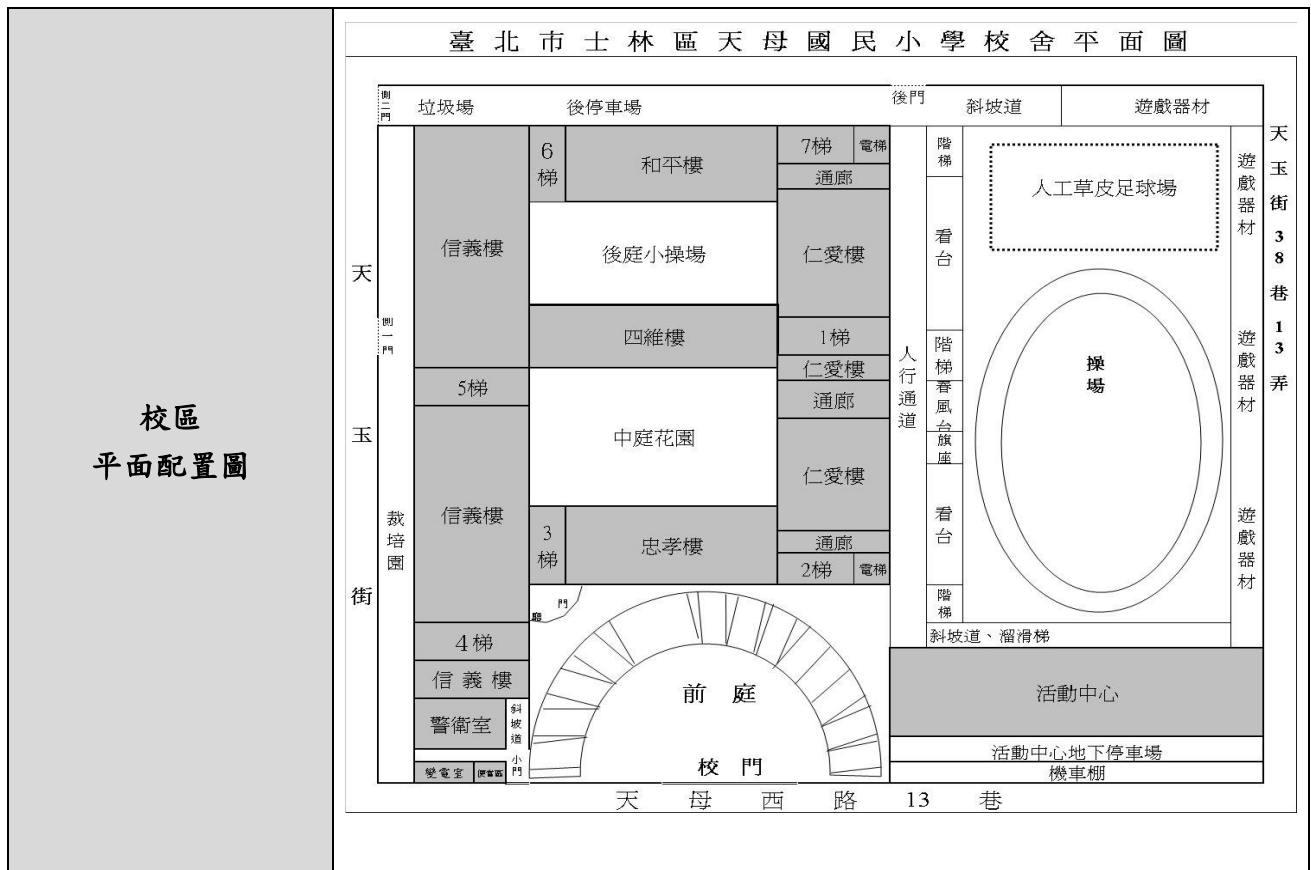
校區
平面配置圖

臺北市士林區天母國民小學校舍平面圖

側二門 垃圾場 後停車場 後門 斜坡道 遊戲器材

天玉街38巷13弄

6梯 和平樓 7梯 電梯 通廊

信義樓 後庭小操場 仁愛樓

階梯 看台 人工草皮足球場 遊戲器材

天 玉 街

側一門

四維樓 1梯 仁愛樓 通廊

5梯

人行通道

階梯 看台 司令台 旗座

操場

遊戲器材

中庭花園 仁愛樓

信義樓 裁培園 3梯 忠孝樓 通廊 2梯 電梯

看台 階梯

遊戲器材

門廳

4梯 信義樓 警衛室 斜坡道 小門 變電室 儲藏區

前庭 校門

斜坡道、溜滑梯

活動中心

活動中心地下停車場
機車棚

天母西路13巷